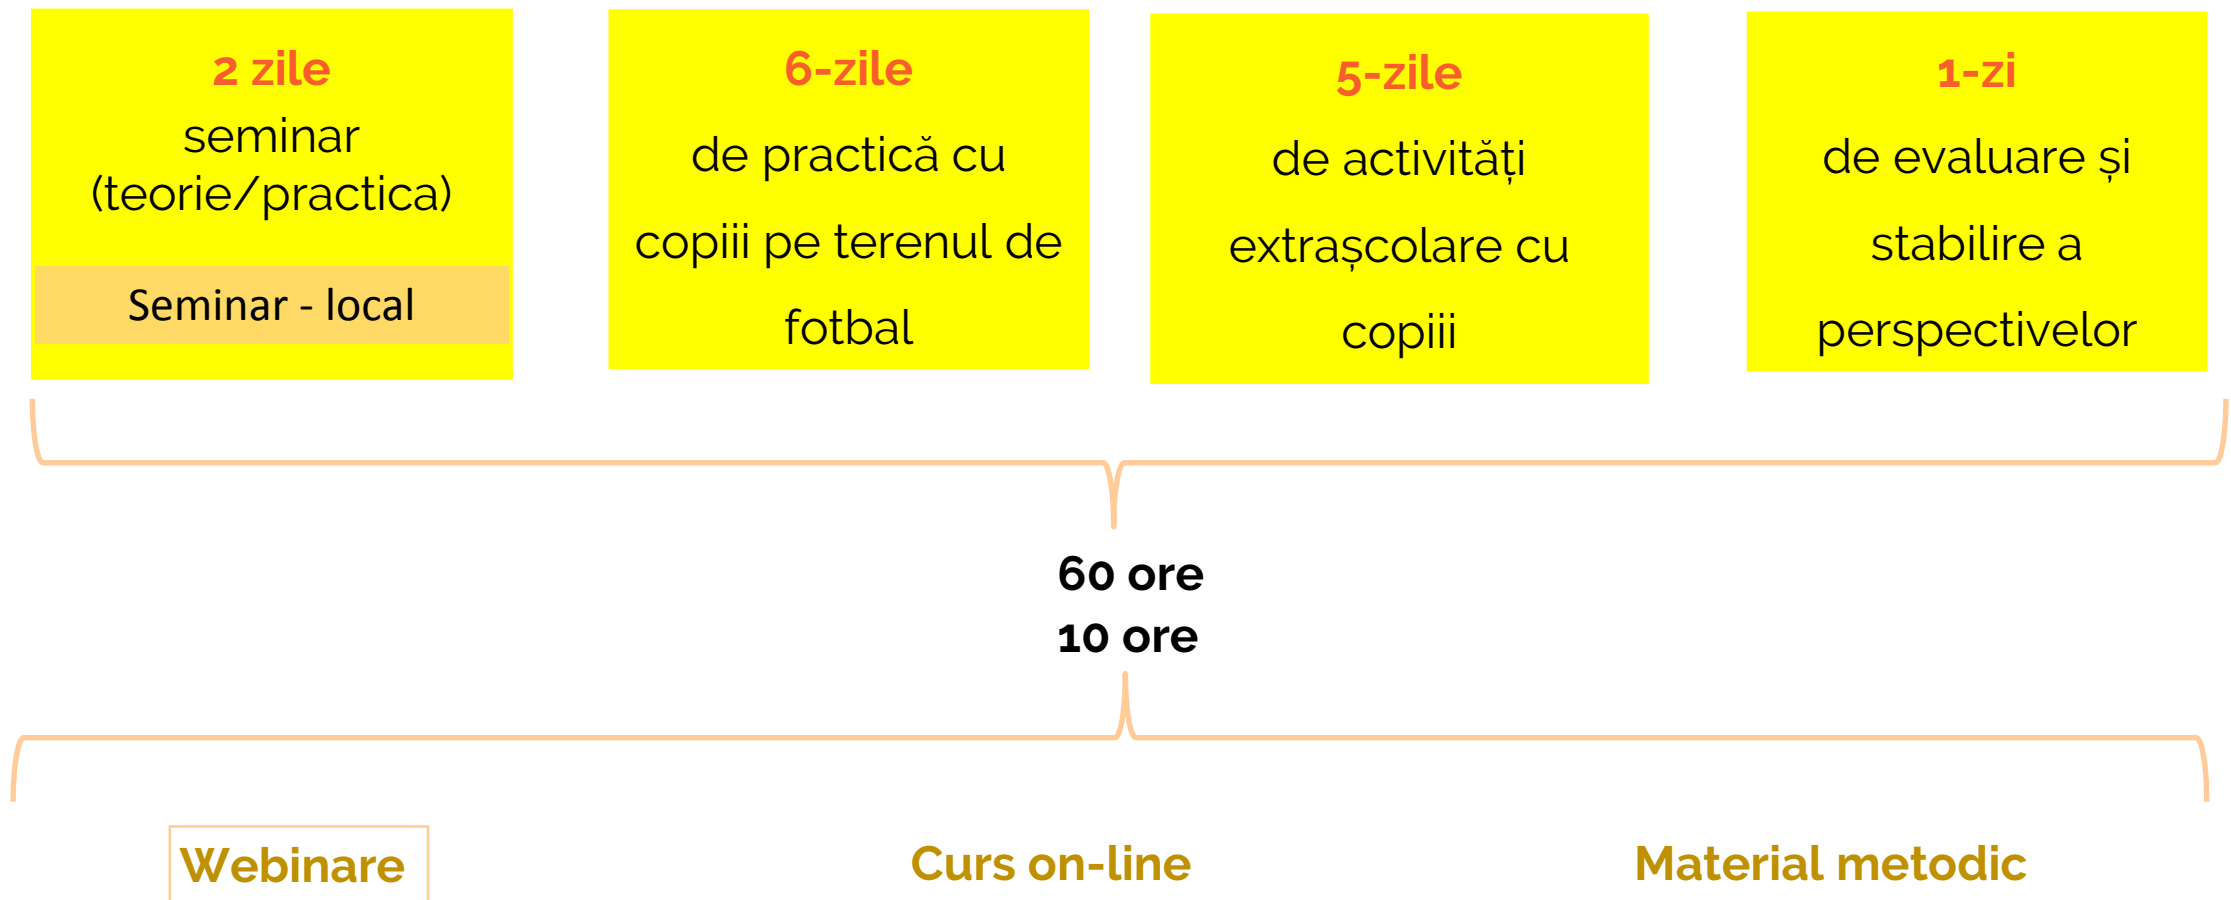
2 zile
seminar (teorie/practica)

Seminar - local

6-zile
de practică cu copiii pe terenul de fotbal

5-zile
de activități extrașcolare cu copiii

1-zi
de evaluare și stabilire a perspectivelor

60 ore
10 ore

Webinare

Curs on-line

Material metodic